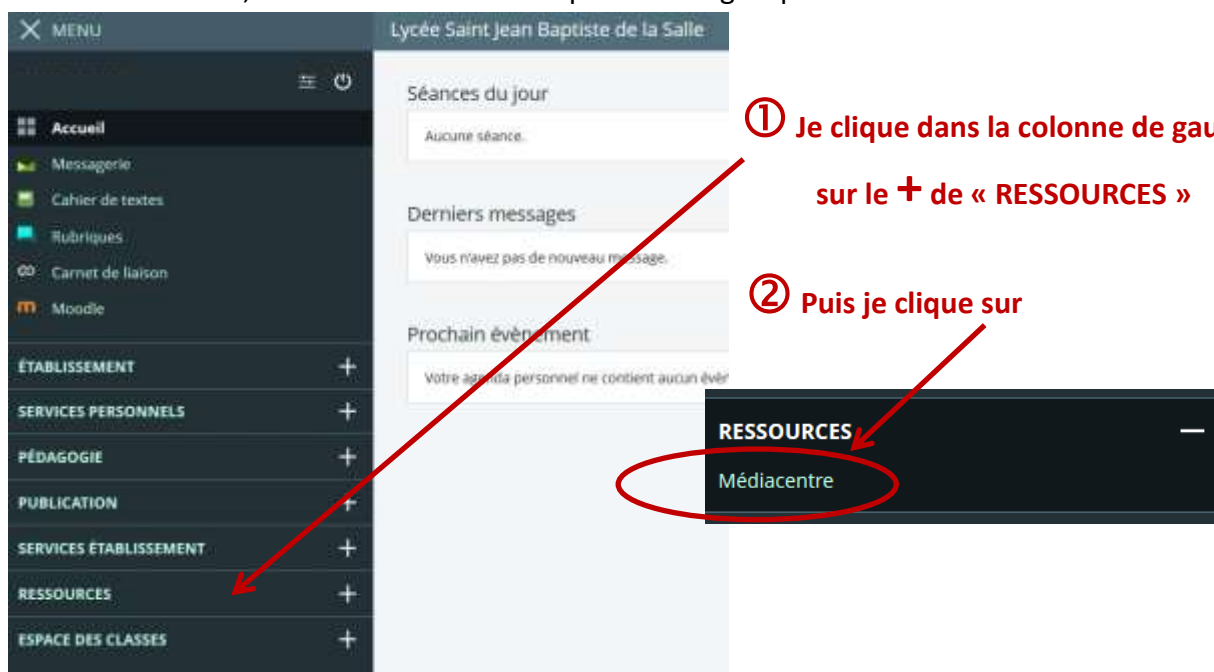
MENU

Lycée Saint Jean Baptiste de la Salle

Accueil
Messagerie
Cahier de textes
Rubriques
Carnet de liaison
Moodle

ÉTABLISSEMENT +
SERVICES PERSONNELS +
PÉDAGOGIE +
PUBLICATION +
SERVICES ÉTABLISSEMENT +
RESSOURCES +
ESPACE DES CLASSES +

Séances du jour
Aucune séance.

Derniers messages
Vous n'avez pas de nouveau message.

Prochain évènement
Votre agenda personnel ne contient aucun évè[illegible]

① Je clique dans la colonne de gau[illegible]
sur le + de « RESSOURCES »

② Puis je clique sur

RESSOURCES —
Médiacentre